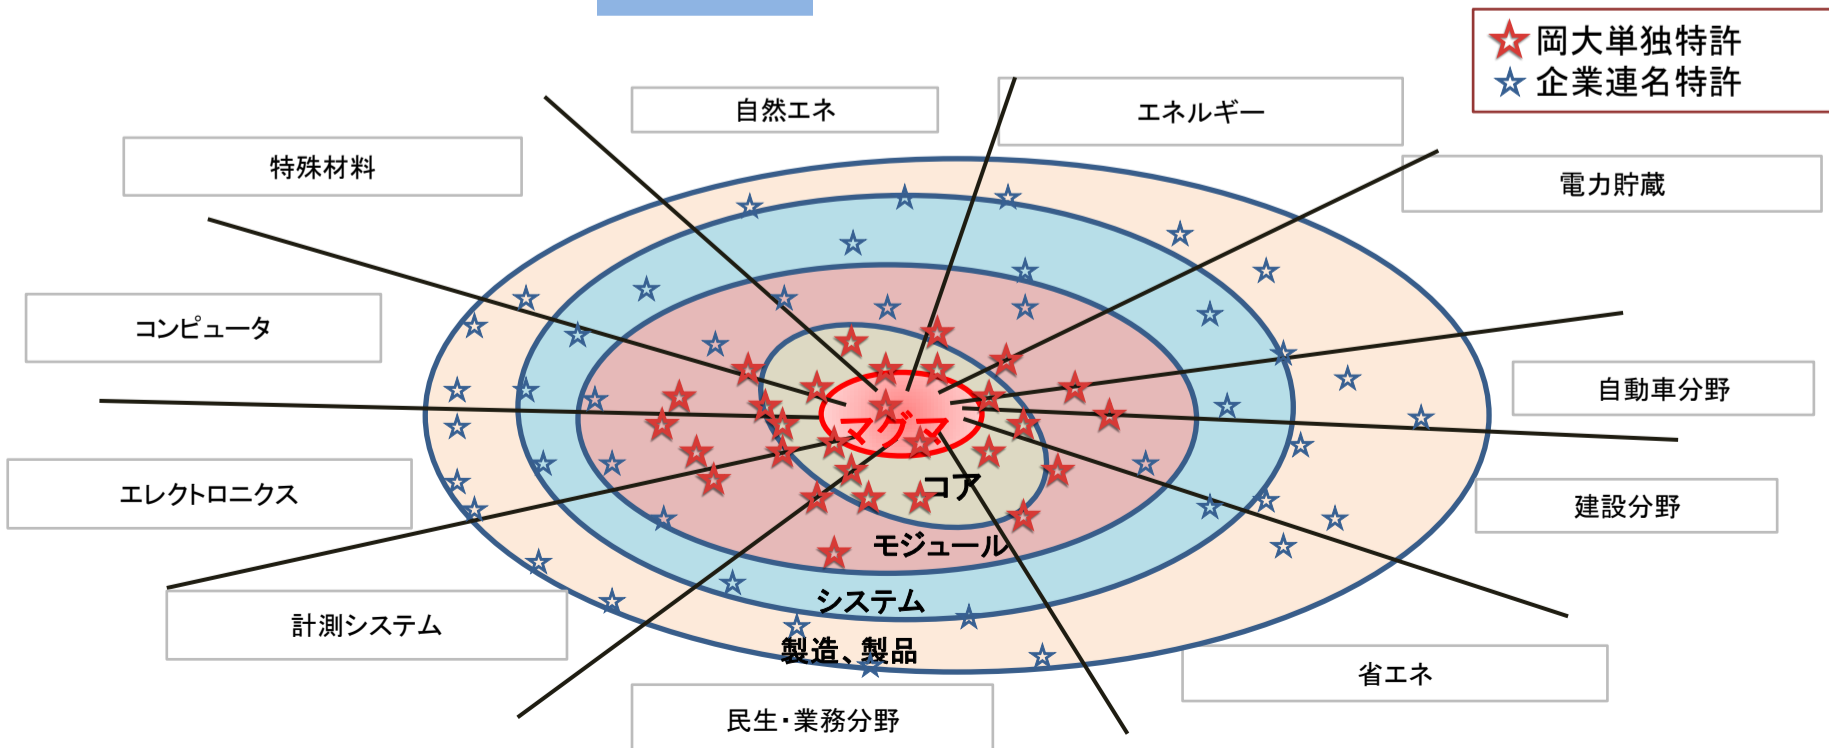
岡大単独特許
企業連名特許

自然エネ

エネルギー

特殊材料

電力貯蔵

コンピュータ

自動車分野

エレクトロニクス

建設分野

計測システム

省エネ

民生・業務分野

マグマ

コア

モジュール

システム

製造、製品